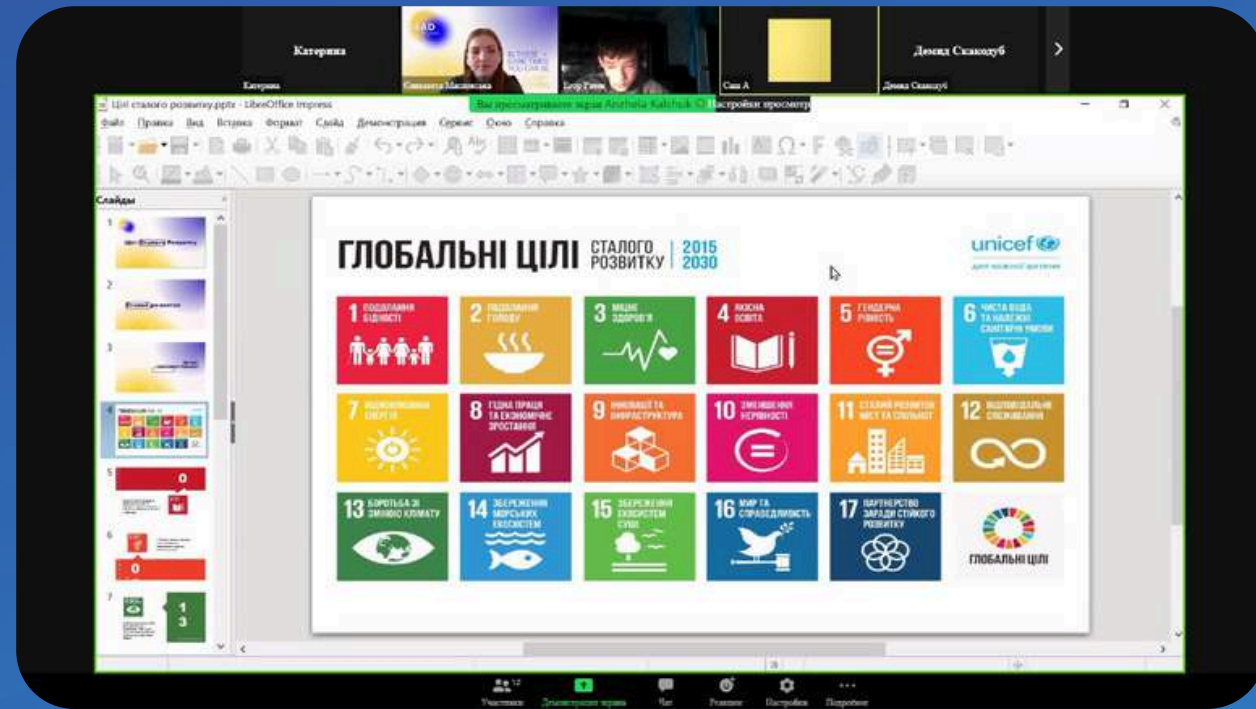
Катерина

Катерина

Соломія Максимська

Єгор Ряпов

Саша А

Демид Скакодуб

Демид Скакодуб

Вы просматриваете экран Anzhela Kalchuk

Настройки просмотра

Цілі сталого розвитку.pptx - LibreOffice Impress

Файл Правка Вид Вставка Формат Слайд Демонстрація Сервіс Окно Справка

Слайди

ГЛОБАЛЬНІ ЦІЛІ СТАЛОГО РОЗВИТКУ 2015 2030

unicef
для кожної дитини

1 ПОДОЛАННЯ БІДНОСТІ

2 ПОДОЛАННЯ ГОЛОДУ

3 МІЦНЕ ЗДОРОВ'Я

4 ЯКІСНА ОСВІТА

5 ГЕНДЕРНА РІВНІСТЬ

6 ЧИСТА ВОДА ТА НАЛЕЖНІ САНІТАРНІ УМОВИ

7 ВІДНОВЛЮВАНА ЕНЕРГІЯ

8 ГІДНА ПРАЦЯ ТА ЕКОНОМІЧНЕ ЗРОСТАННЯ

9 ІННОВАЦІЇ ТА ІНФРАСТРУКТУРА

10 ЗМЕНШЕННЯ НЕРІВНОСТІ

11 СТАЛИЙ РОЗВИТОК МІСТ ТА СПІЛЬНОТ

12 ВІДПОВІДАЛЬНЕ СПОЖИВАННЯ

13 БОРОТЬБА ЗІ ЗМІНОЮ КЛІМАТУ

14 ЗБЕРЕЖЕННЯ МОРСЬКИХ ЕКОСИСТЕМ

15 ЗБЕРЕЖЕННЯ ЕКОСИСТЕМ СУШІ

16 МИР ТА СПРАВЕДЛИВІСТЬ

17 ПАРТНЕРСТВО ЗАРАДИ СТІЙКОГО РОЗВИТКУ

ГЛОБАЛЬНІ ЦІЛІ

Участники 12

Демонстрация экрана

Чат

Реакции

Настройки

Подробнее